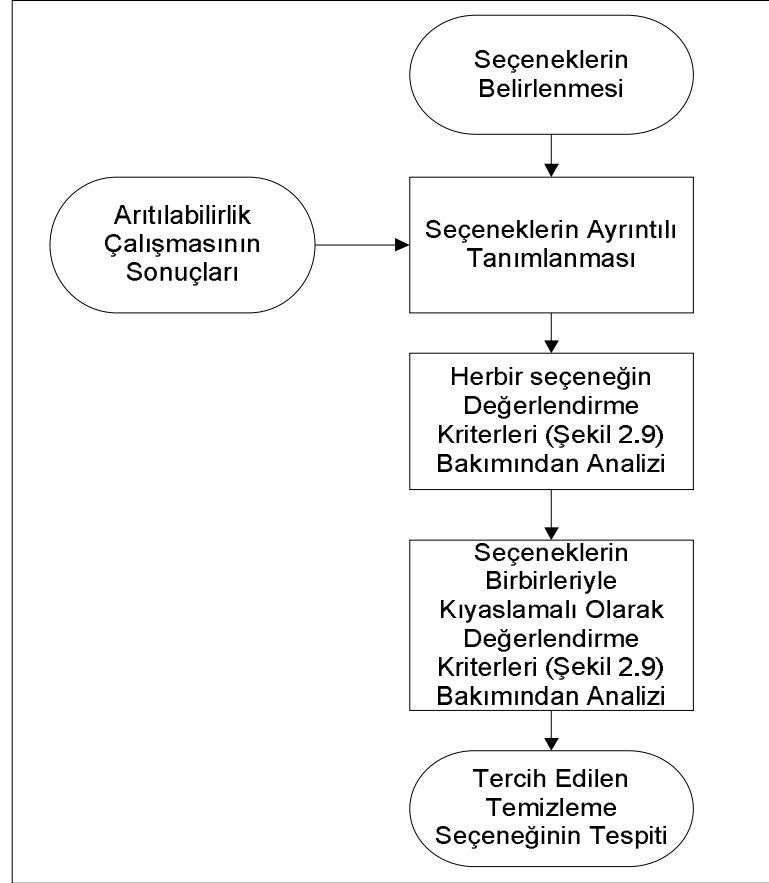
Seçeneklerin Belirlenmesi

Arıtılabilirlik Çalışmasının Sonuçları

Seçeneklerin Ayrıntılı Tanımlanması

Herbir seçeneğin Değerlendirme Kriterleri (Şekil 2.9) Bakımından Analizi

Seçeneklerin Birbirleriyle Kıyaslamalı Olarak Değerlendirme Kriterleri (Şekil 2.9) Bakımından Analizi

Tercih Edilen Temizleme Seçeneğinin Tespiti